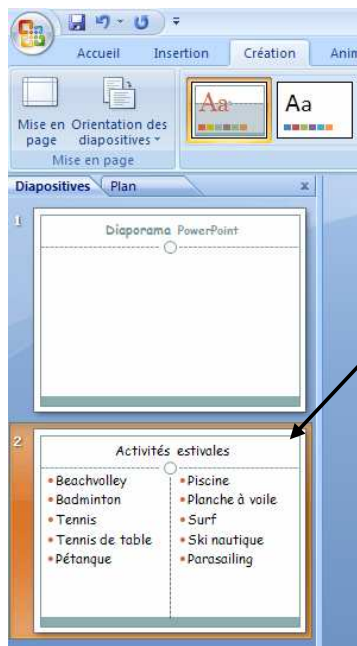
Accueil Insertion Création Anim

Aa Aa

Mise en page Orientation des diapositives

Mise en page

Diapositives Plan x

1

Diaporama PowerPoint

2

Activités estivales

- Beachvolley
- Badminton
- Tennis
- Tennis de table
- Pétanque

- Piscine
- Planche à voile
- Surf
- Ski nautique
- Parasailing